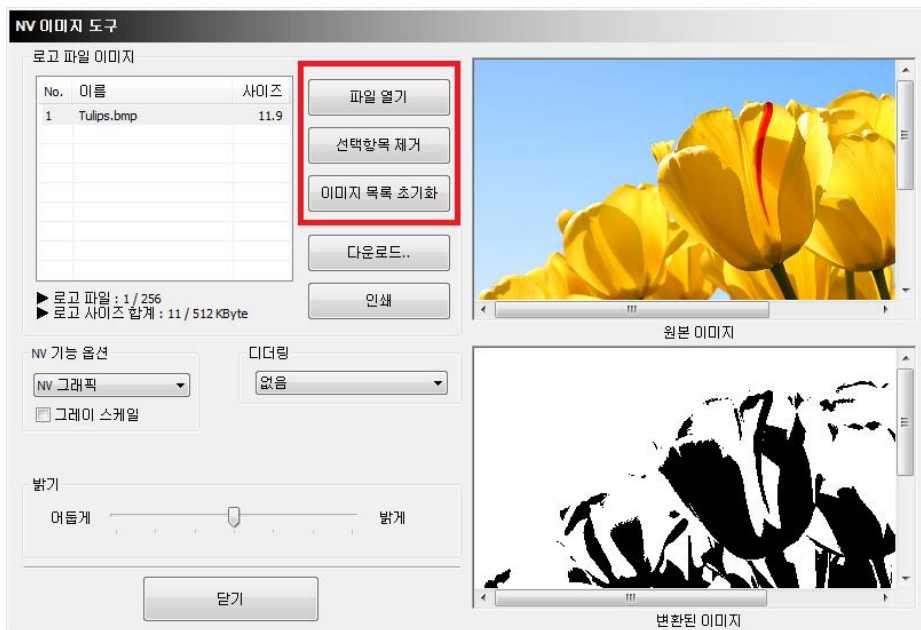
NV 이미지 도구

로고 파일 이미지

| No. | 이름 | 사이즈 |
|---|---|---|
| 1 | Tulips.bmp | 11.9 |

▶ 로고 파일 : 1 / 256
▶ 로고 사이즈 합계 : 11 / 512 KByte

파일 열기

선택항목 제거

이미지 목록 초기화

다운로드..

인쇄

원본 이미지

NV 기능 옵션

NV 그래픽

그레이 스케일

디더링

없음

밝기

어둡게

밝게

닫기

변환된 이미지